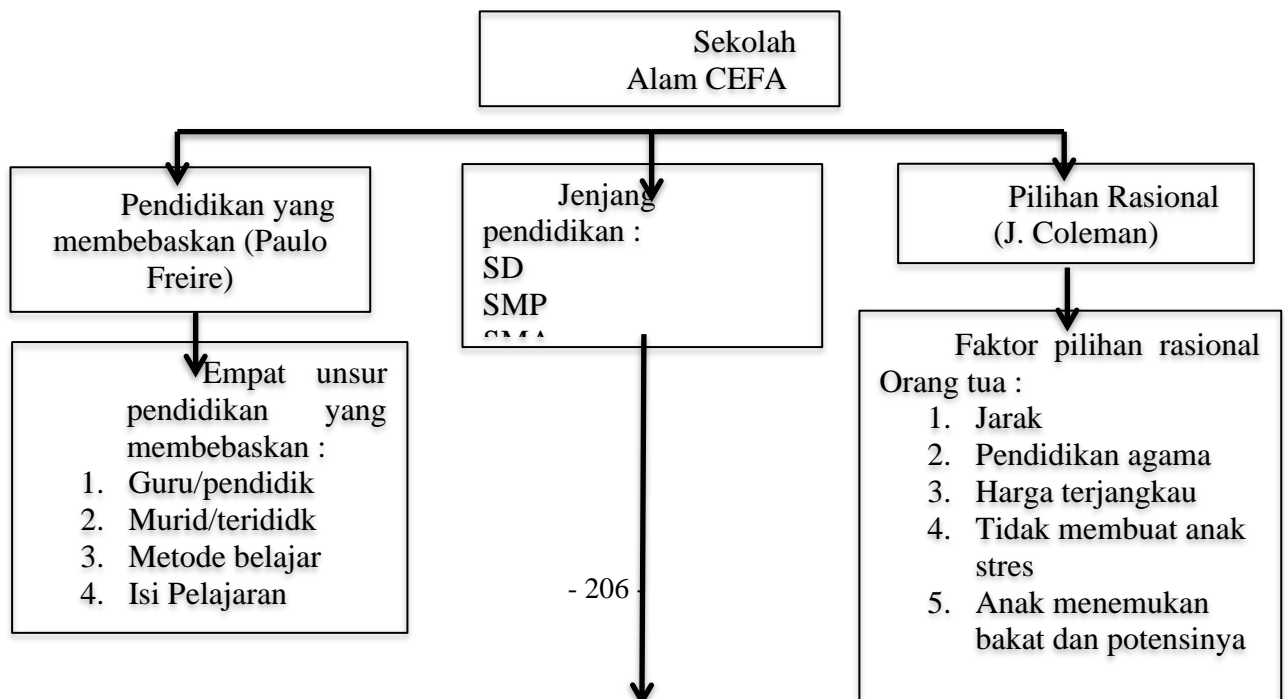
Sekolah Alam CEFA

Pendidikan yang membebaskan (Paulo Freire)

Jenjang pendidikan :
SD
SMP
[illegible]

Pilihan Rasional (J. Coleman)

Empat unsur pendidikan yang membebaskan :
1. Guru/pendidik
2. Murid/terididk
3. Metode belajar
4. Isi Pelajaran

Faktor pilihan rasional Orang tua :
1. Jarak
2. Pendidikan agama
3. Harga terjangkau
4. Tidak membuat anak stres
5. Anak menemukan bakat dan potensinya

- 206 -